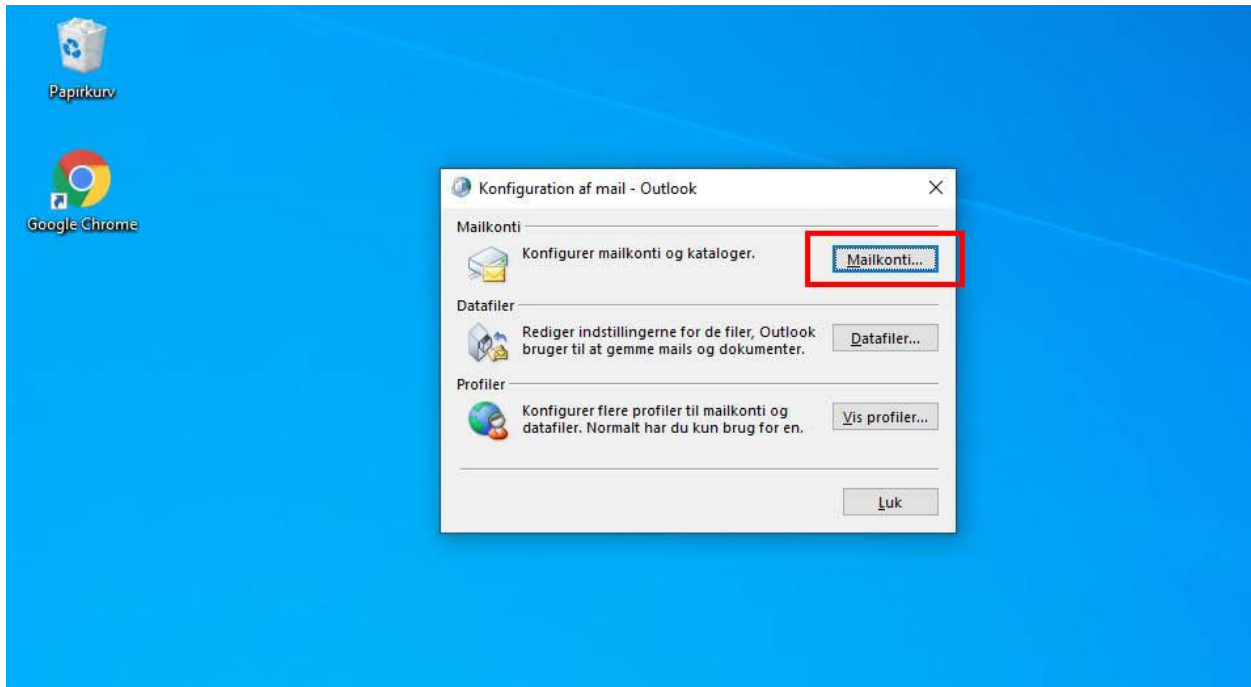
Papirkurv

Google Chrome

Konfiguration af mail - Outlook

×

Mailkonti

Konfigurer mailkonti og kataloger.

Mailkonti...

Datafiler

Rediger indstillingerne for de filer, Outlook bruger til at gemme mails og dokumenter.

Datafiler...

Profiler

Konfigurer flere profiler til mailkonti og datafiler. Normalt har du kun brug for en.

Vis profiler...

Luk